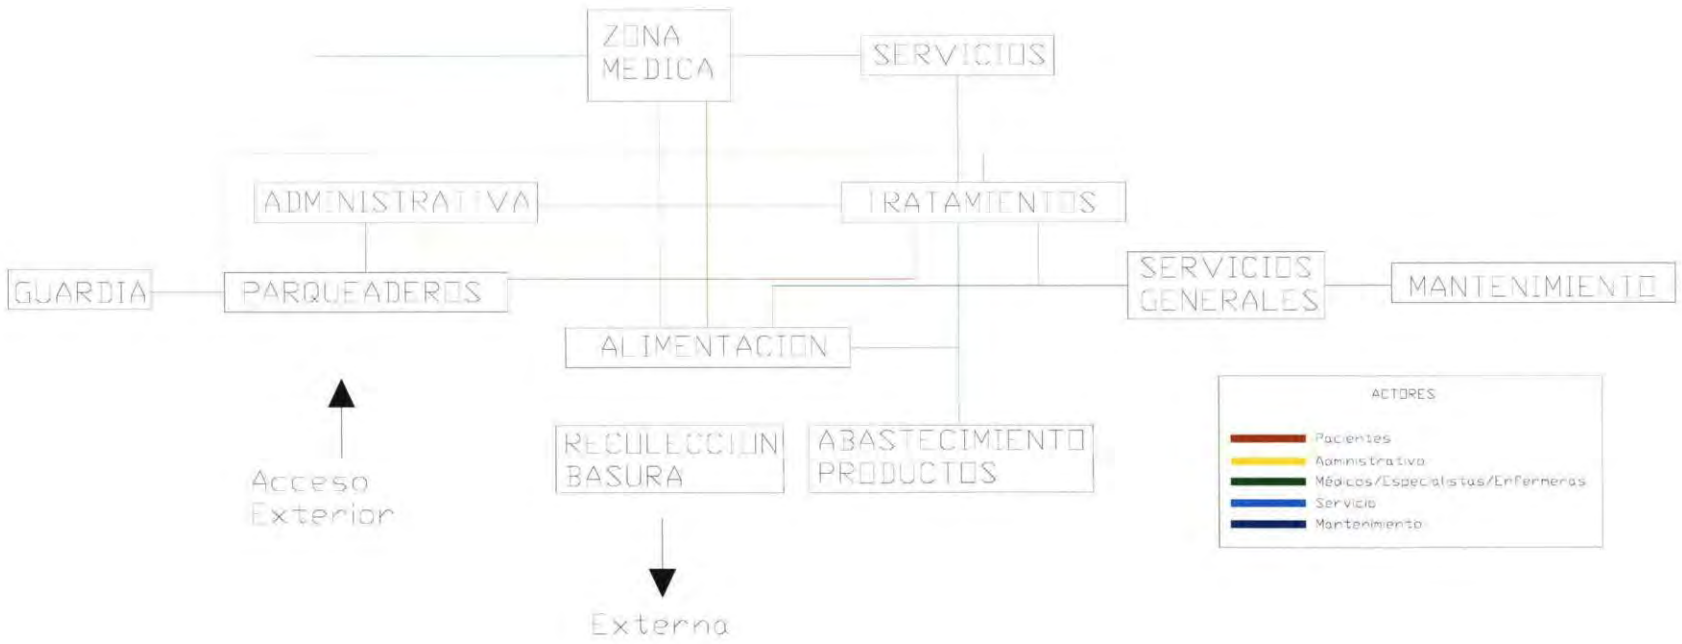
ZONA MEDICA

SERVICIOS

ADMINISTRATIVA

TRATAMIENTOS

GUARDIA

PARQUEADEROS

SERVICIOS GENERALES

MANTENIMIENTO

ALIMENTACION

Acceso Exterior

RECOLECCION BASURA

ABASTECIMIENTO PRODUCTOS

Externa

ACTORES

Pacientes
Administrativo
Médicos/Especialistas/Enfermeras
Servicio
Mantenimiento